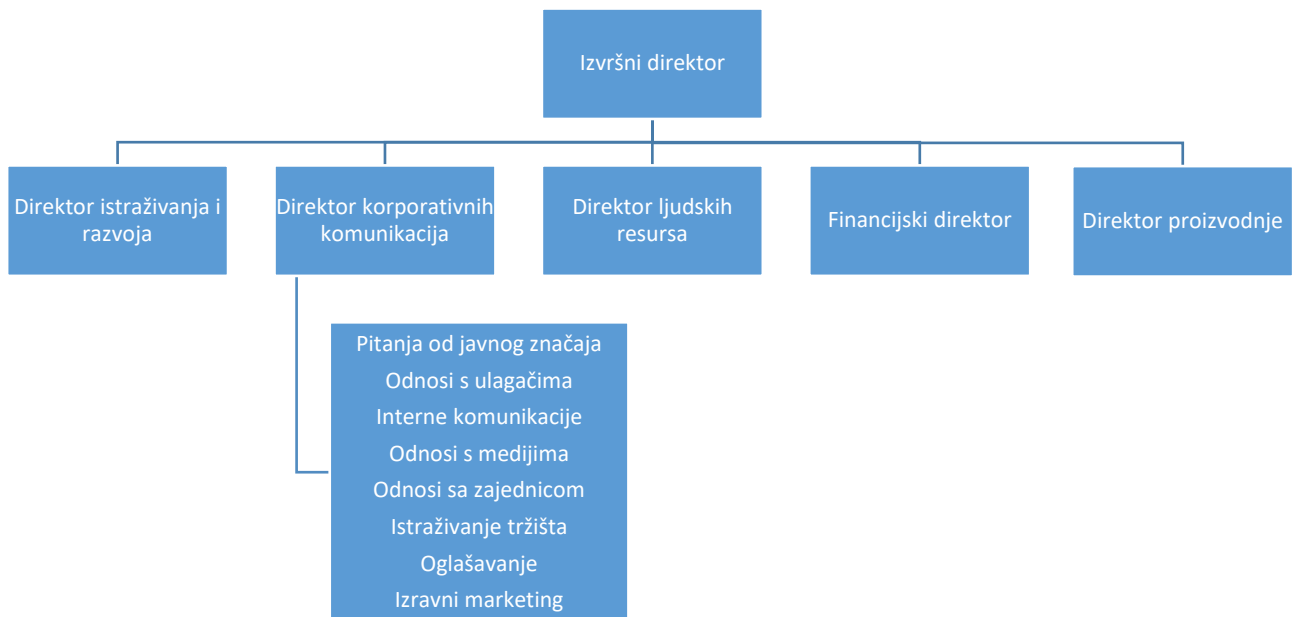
Izvršni direktor

Direktor istraživanja i razvoja

Direktor korporativnih komunikacija

Direktor ljudskih resursa

Financijski direktor

Direktor proizvodnje

Pitanja od javnog značaja
Odnosi s ulagačima
Interne komunikacije
Odnosi s medijima
Odnosi sa zajednicom
Istraživanje tržišta
Oglašavanje
Izravni marketing